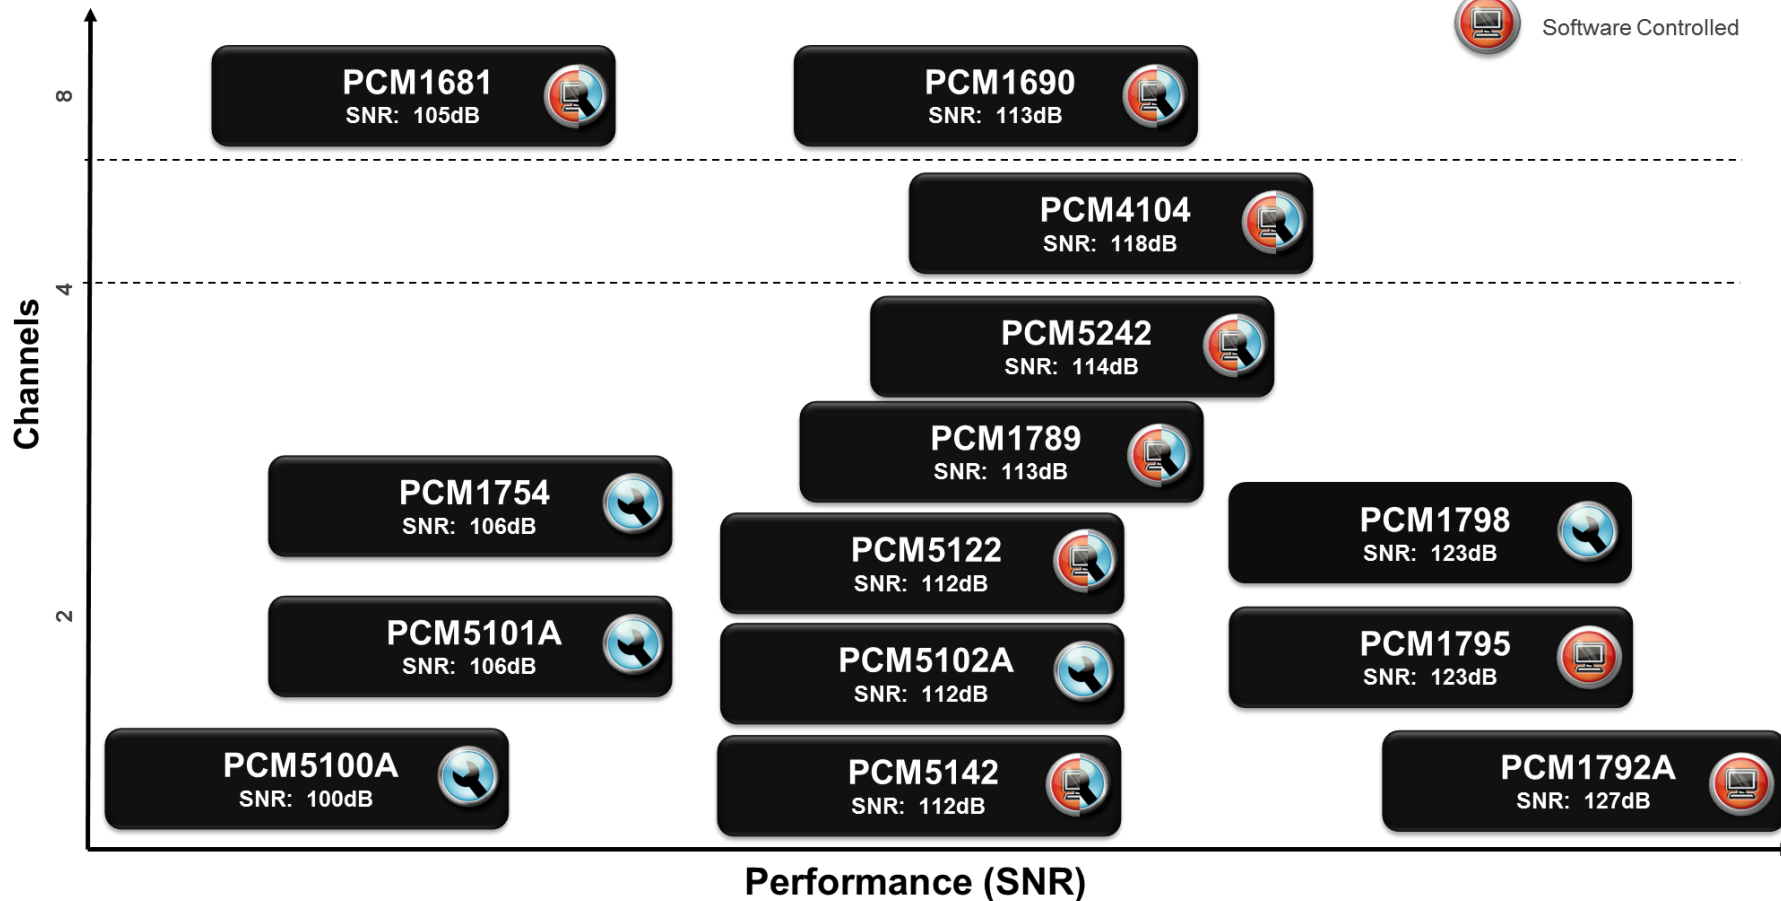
Software Controlled

8

PCM1681
SNR: 105dB

PCM1690
SNR: 113dB

PCM4104
SNR: 118dB

4

PCM5242
SNR: 114dB

PCM1789
SNR: 113dB

Channels

PCM1754
SNR: 106dB

PCM1798
SNR: 123dB

PCM5122
SNR: 112dB

2

PCM5101A
SNR: 106dB

PCM1795
SNR: 123dB

PCM5102A
SNR: 112dB

PCM5100A
SNR: 100dB

PCM5142
SNR: 112dB

PCM1792A
SNR: 127dB

Performance (SNR)